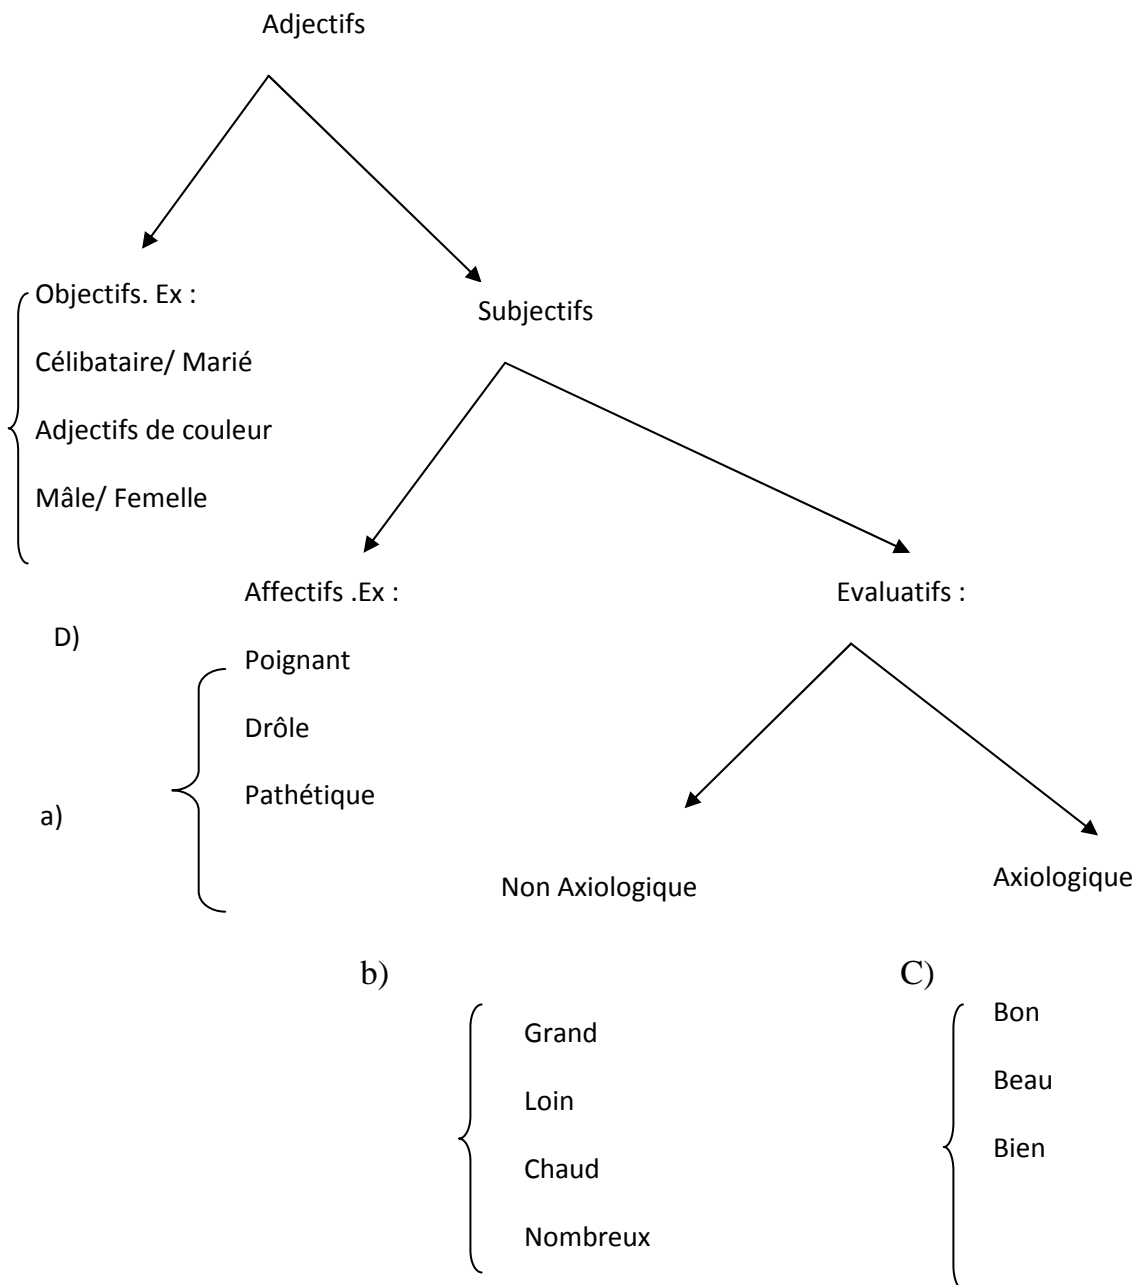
Adjectifs

Objectifs. Ex :

Célibataire/ Marié

Adjectifs de couleur

Mâle/ Femelle

Subjectifs

Affectifs .Ex :

D)

Poignant

Drôle

Pathétique

a)

Evaluatifs :

Non Axiologique

Axiologique

b)

Grand

Loin

Chaud

Nombreux

C)

Bon

Beau

Bien